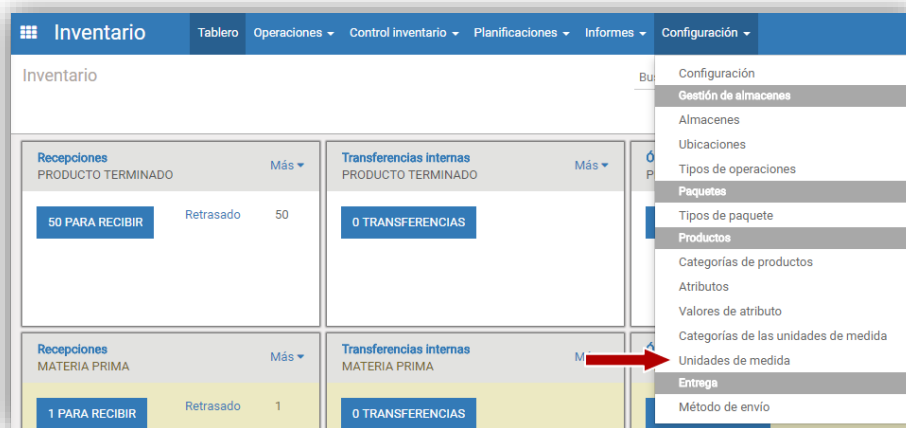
Inventario Tablero Operaciones ▾ Control inventario ▾ Planificaciones ▾ Informes ▾ Configuración ▾

Inventario

Bu

Recepciones
PRODUCTO TERMINADO
Más ▾

50 PARA RECIBIR
Retrasado 50

Transferencias internas
PRODUCTO TERMINADO
Más ▾

0 TRANSFERENCIAS

Recepciones
MATERIA PRIMA
Más ▾

1 PARA RECIBIR
Retrasado 1

Transferencias internas
MATERIA PRIMA
Má

0 TRANSFERENCIAS

Configuración
Gestión de almacenes
Almacenes
Ubicaciones
Tipos de operaciones
Paquetes
Tipos de paquete
Productos
Categorías de productos
Atributos
Valores de atributo
Categorías de las unidades de medida
Unidades de medida
Entrega
Método de envío